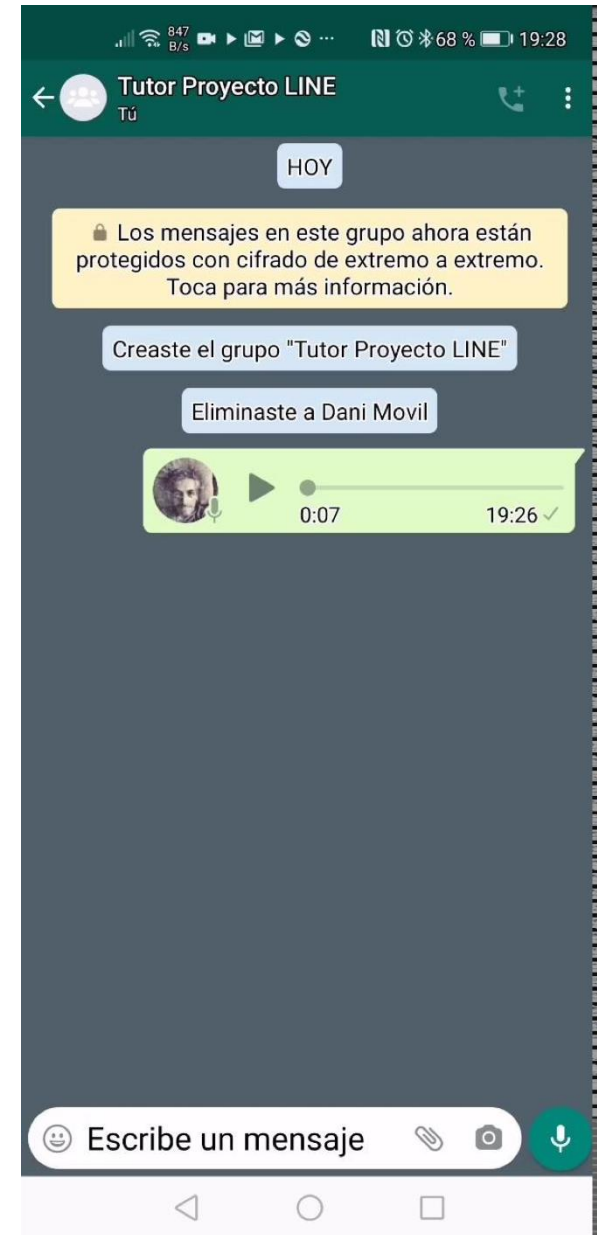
847 B/s ··· 68 % 19:28

Tutor Proyecto LINE
Tú

HOY

Los mensajes en este grupo ahora están protegidos con cifrado de extremo a extremo. Toca para más información.

Creaste el grupo "Tutor Proyecto LINE"

Eliminaste a Dani Movil

0:07 19:26

Escribe un mensaje